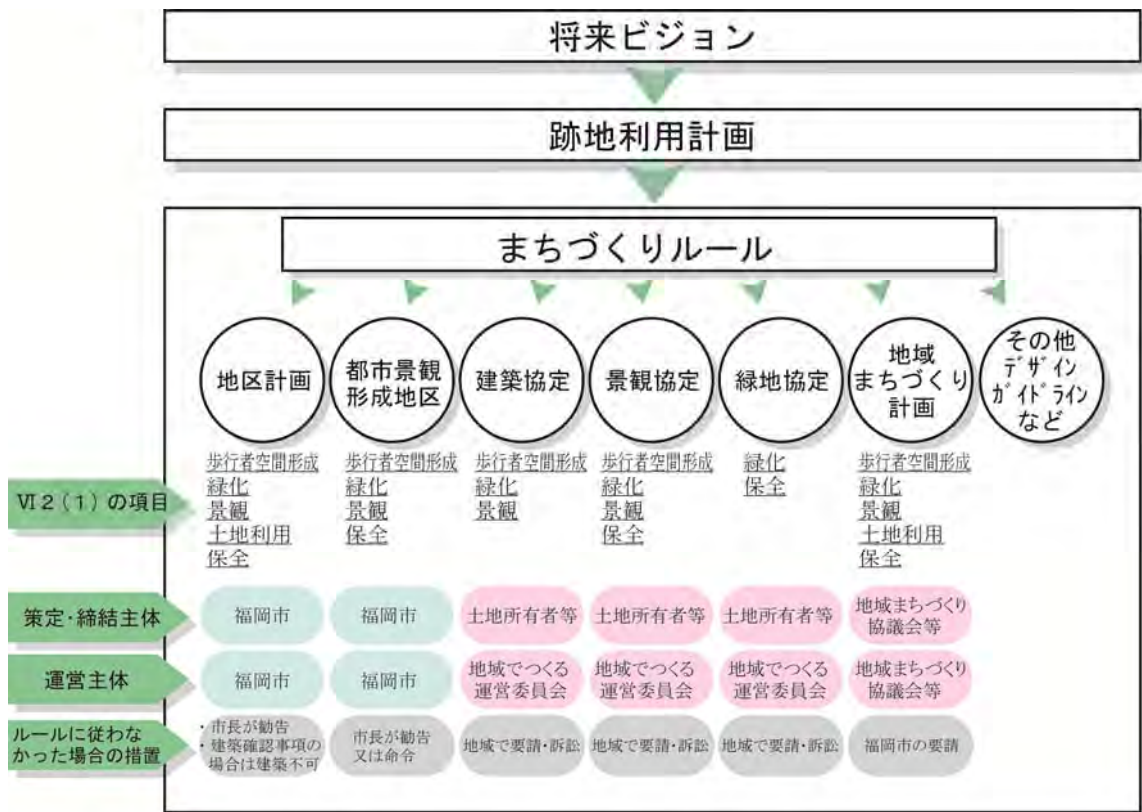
将来ビジョン

跡地利用計画

まちづくりルール

| | 地区計画 | 都市景観形成地区 | 建築協定 | 景観協定 | 緑地協定 | 地域まちづくり計画 | その他デザインガイドラインなど |
|---|---|---|---|---|---|---|---|
| Ⅵ２（１）の項目 | 歩行者空間形成 緑化 景観 土地利用 保全 | 歩行者空間形成 緑化 景観 保全 | 歩行者空間形成 緑化 景観 | 歩行者空間形成 緑化 景観 保全 | 緑化 保全 | 歩行者空間形成 緑化 景観 土地利用 保全 | |
| 策定・締結主体 | 福岡市 | 福岡市 | 土地所有者等 | 土地所有者等 | 土地所有者等 | 地域まちづくり協議会等 | |
| 運営主体 | 福岡市 | 福岡市 | 地域でつくる運営委員会 | 地域でつくる運営委員会 | 地域でつくる運営委員会 | 地域まちづくり協議会等 | |
| ルールに従わなかった場合の措置 | ・市長が勧告 ・建築確認事項の場合は建築不可 | 市長が勧告又は命令 | 地域で要請・訴訟 | 地域で要請・訴訟 | 地域で要請・訴訟 | 福岡市の要請 | |